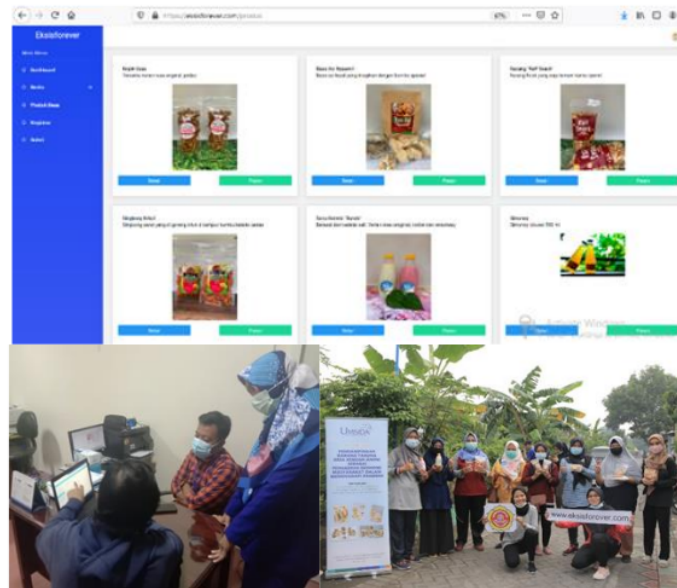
https://eksisforever.com/produk

67%

Eksisforever

Main Menu

Dashboard

Media

Produk Baru

Registrasi

Keluar

Keripik Gaya
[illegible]

Detail
Pesan

Basreng Pedas
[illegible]

Detail
Pesan

Kacang "Kulit" Bawang
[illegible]

Detail
Pesan

Singkong Balado
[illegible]

Detail
Pesan

Susu Kedelai "Sanda"
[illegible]

Detail
Pesan

Sirup
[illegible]

Detail
Pesan

Activate Windows

UMSIDA

www.eksisforever.com